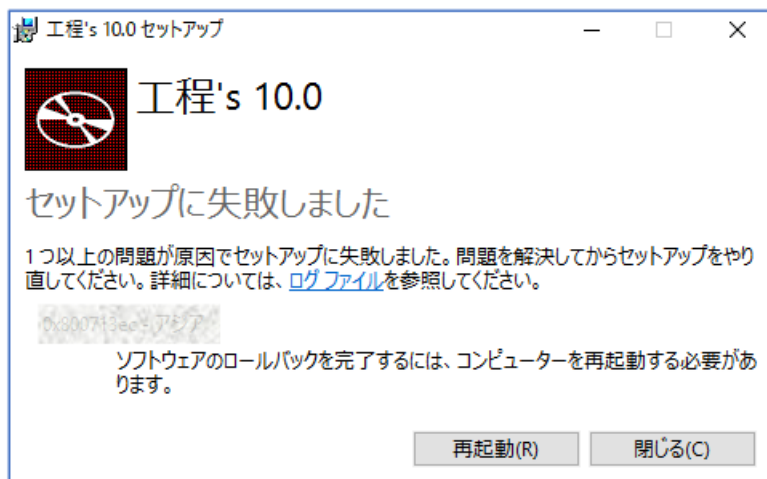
工程's 10.0 セットアップ

工程's 10.0

セットアップに失敗しました

1 つ以上の問題が原因でセットアップに失敗しました。問題を解決してからセットアップをやり直してください。詳細については、ログ ファイルを参照してください。

0x800713ec - アジア

ソフトウェアのロールバックを完了するには、コンピューターを再起動する必要があります。

再起動(R)

閉じる(C)